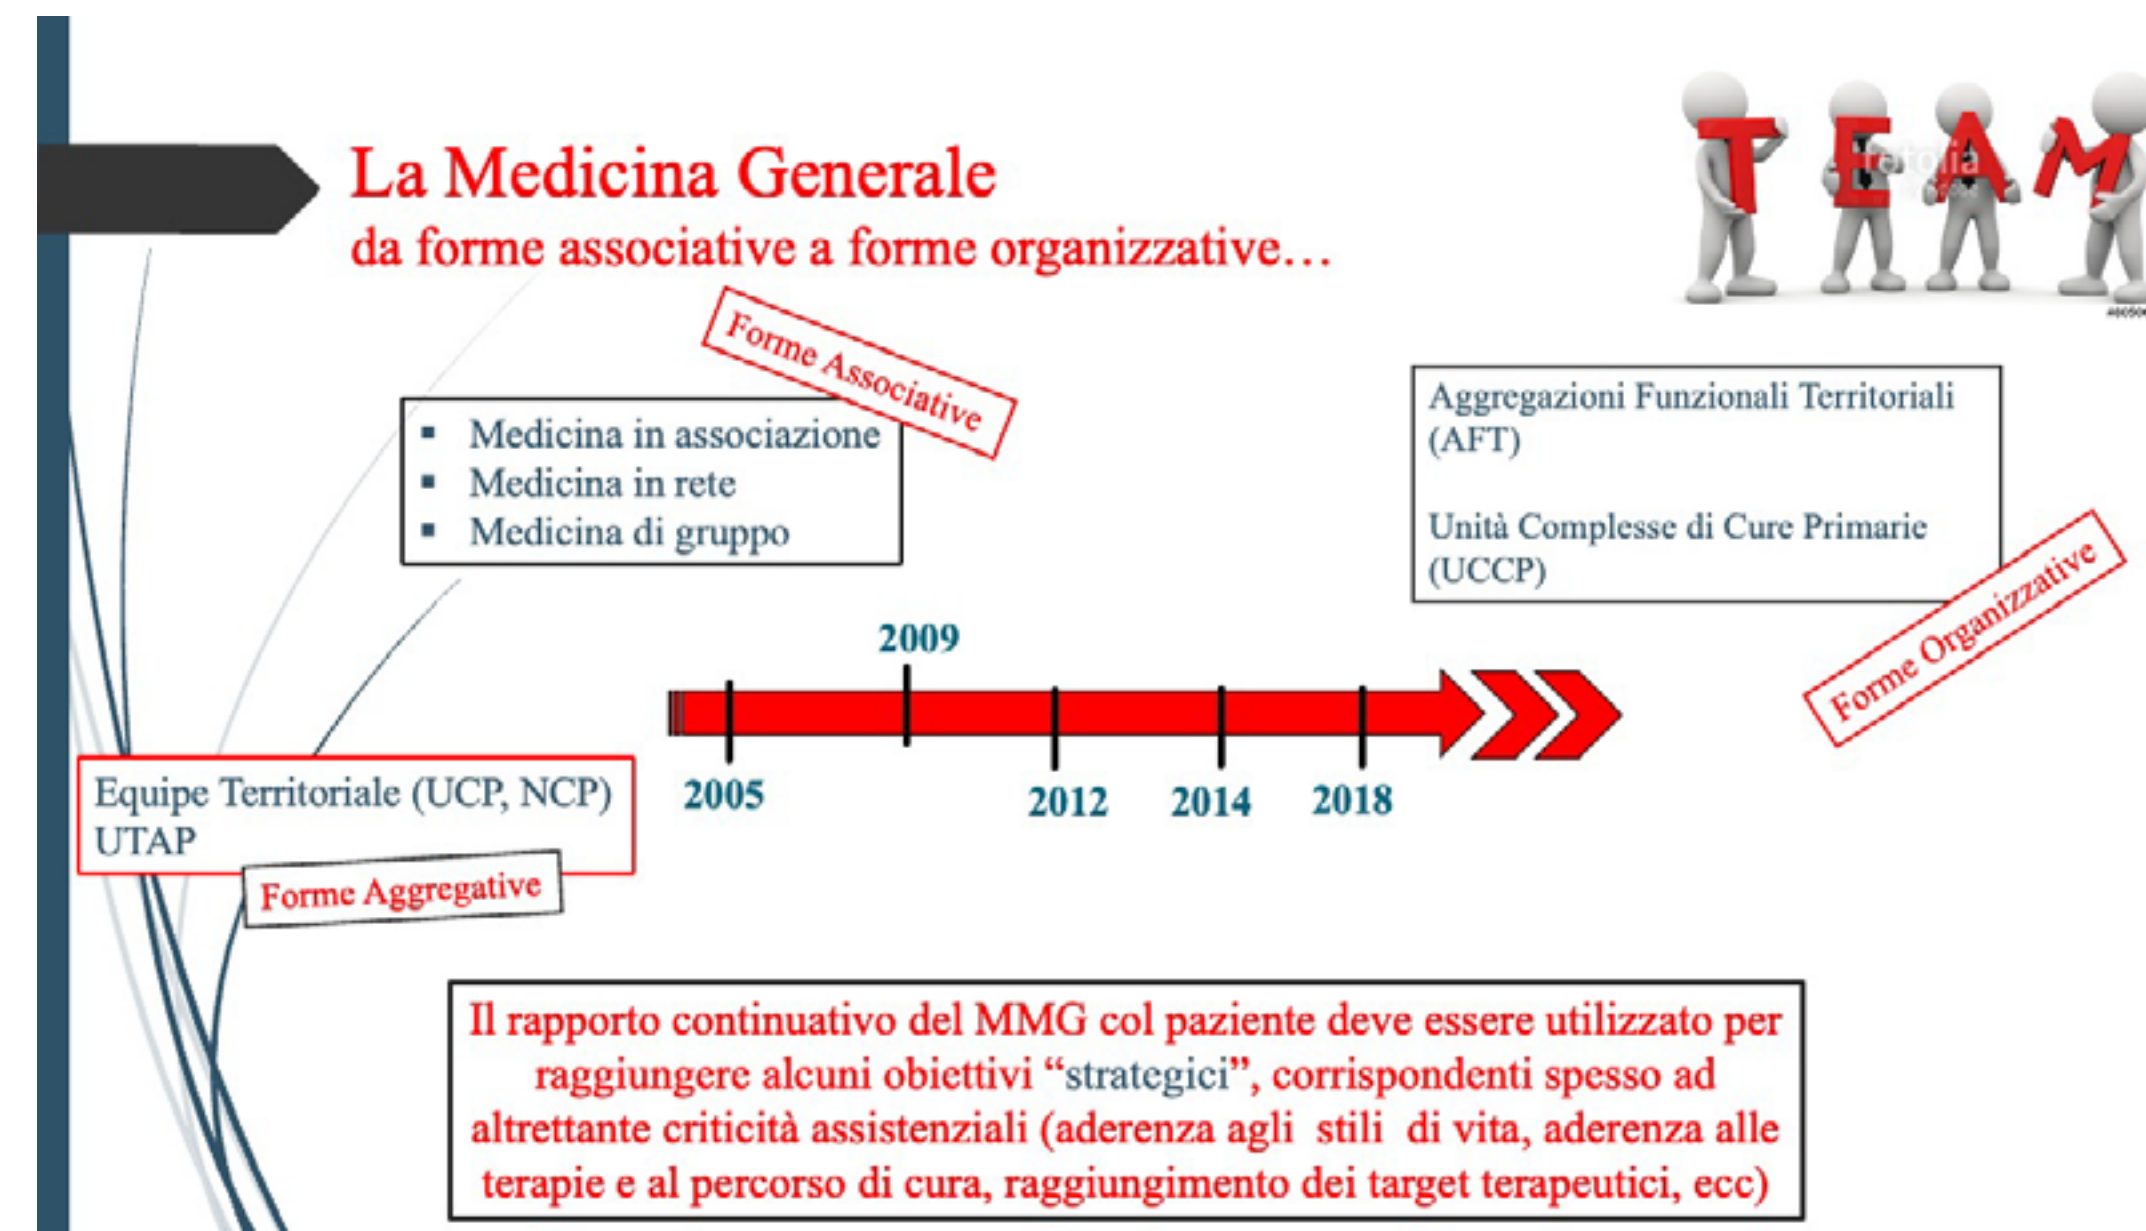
La Medicina Generale
da forme associative a forme organizzative…

TEAM

Forme Associative

- Medicina in associazione
- Medicina in rete
- Medicina di gruppo

Aggregazioni Funzionali Territoriali (AFT)

Unità Complesse di Cure Primarie (UCCP)

Forme Organizzative

2009

2005 2012 2014 2018

Equipe Territoriale (UCP, NCP)
UTAP

Forme Aggregative

Il rapporto continuativo del MMG col paziente deve essere utilizzato per raggiungere alcuni obiettivi "strategici", corrispondenti spesso ad altrettante criticità assistenziali (aderenza agli stili di vita, aderenza alle terapie e al percorso di cura, raggiungimento dei target terapeutici, ecc)